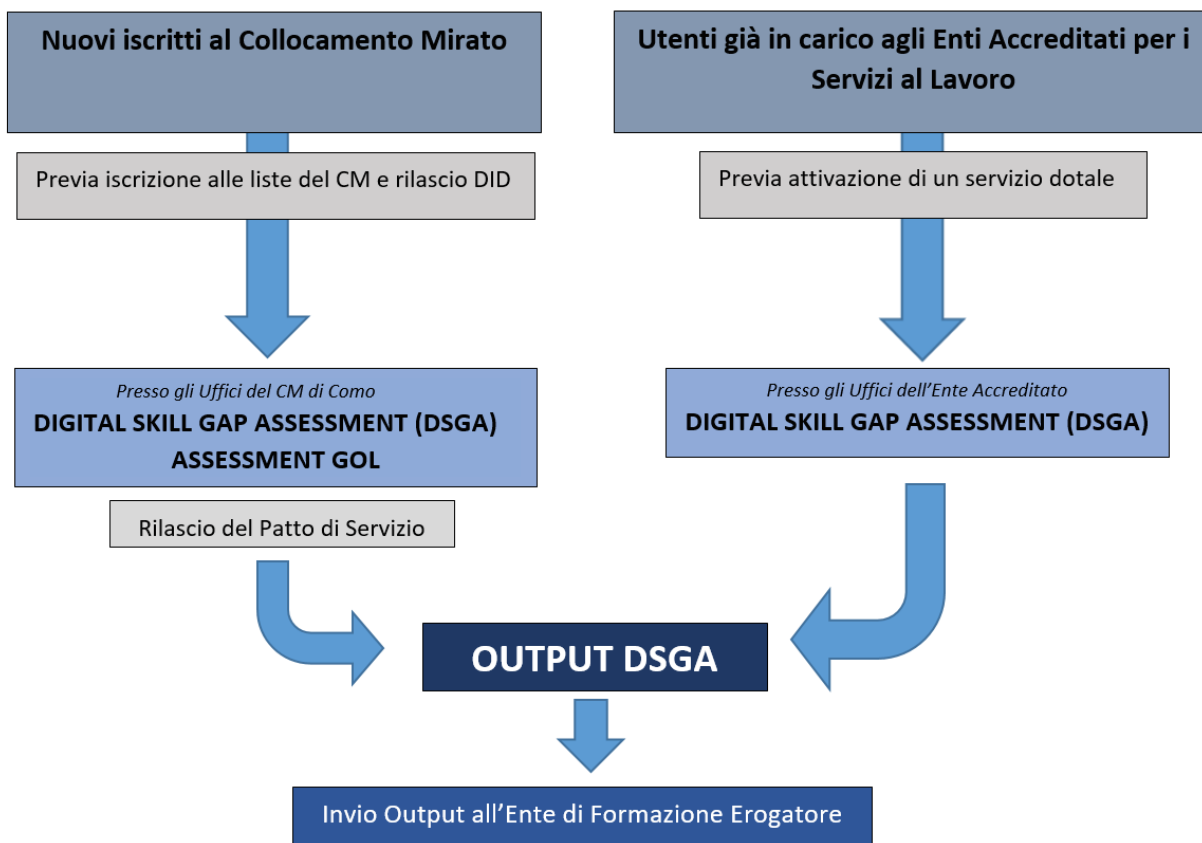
Nuovi iscritti al Collocamento Mirato

Previa iscrizione alle liste del CM e rilascio DID

Presso gli Uffici del CM di Como
DIGITAL SKILL GAP ASSESSMENT (DSGA)
ASSESSMENT GOL

Rilascio del Patto di Servizio

Utenti già in carico agli Enti Accreditati per i Servizi al Lavoro

Previa attivazione di un servizio dotale

Presso gli Uffici dell'Ente Accreditato
DIGITAL SKILL GAP ASSESSMENT (DSGA)

OUTPUT DSGA

Invio Output all'Ente di Formazione Erogatore